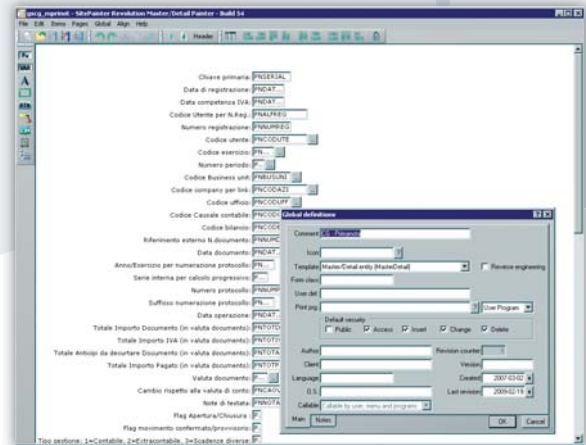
gscg_mprimot - SitePainter Revolution Master/Detail Painter - Build 54
File Edit Items Pages Global Align Help

Header

Chiave primaria: PNSERIAL
Data di registrazione: PNDAT...
Data competenza IVA: PNDAT...
Codice Utente per N.Reg.: PNALFREG
Numero registrazione: PNNUMREG
Codice utente: PNCODUTE
Codice esercizio: PN...
Numero periodo: P...
Codice Business unit: PNBUSUNI
Codice company per link: PNCODAZI
Codice ufficio: PNCODUFF
Codice Causale contabile: PNCOD
Codice bilancio: PNCOD
Riferimento esterno N.documento: PNNUMD
Data documento: PNDAT...
Anno/Esercizio per numerazione protocollo: PN...
Serie interna per calcolo progressivo: P...
Numero protocollo: PNNUMP
Suffisso numerazione protocollo: PN...
Data operazione: PNDAT...
Totale Importo Documento (in valuta documento): PNTOTD
Totale Importo IVA (in valuta documento): PNTOTI
Totale Anticipi da decurtare Documento (in valuta documento): PNTOTA
Totale Importo Pagato (in valuta documento): PNTOTP
Valuta documento: 
Cambio rispetto alla valuta di conto: PNCAOV
Note di testata: PNNOTA
Flag Apertura/Chiusura: P
Flag movimento confermato/provvisorio: P
Tipo gestione: 1=Contabile, 2=Extracontabile, 3=Scadenze diverse: P

Global definitions
Comment: CG - Primanota
Icon:
Template: Master/Detail entity (MasterDetail)
Reverse engineering
Form class:
User def:
Print prg:
User Program
Default security
Public
Access
Insert
Change
Delete
Author:
Client:
Language:
D.S.:
Callable: Callable by user, menu and programs
Revision counter: 1
Version:
Created: 2007-03-02
Last revision: 2009-02-19
Main
Notes
OK
Cancel